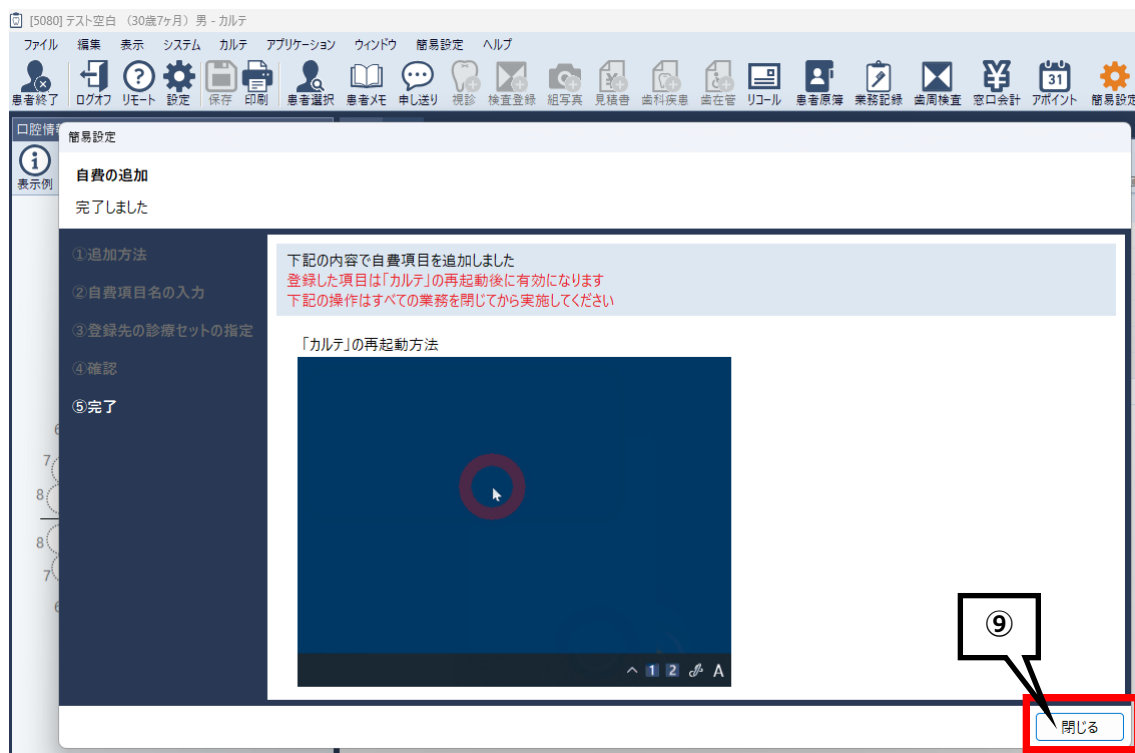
[5080] テスト空白 (30歳7ケ月) 男 - カルテ

ファイル 編集 表示 システム カルテ アプリケーション ウィンドウ 簡易設定 ヘルプ

患者終了 ログオフ リモート 設定 保存 印刷 患者選択 患者メモ 申し送り 視診 検査登録 組写真 見積書 歯科疾患 歯在管 リコール 患者原簿 業務記録 歯周検査 窓口会計 31 アポイント 簡易設定

口腔情報

表示例

簡易設定

自費の追加

完了しました

①追加方法

②自費項目名の入力

③登録先の診療セットの指定

④確認

⑤完了

下記の内容で自費項目を追加しました
登録した項目は「カルテ」の再起動後に有効になります
下記の操作はすべての業務を閉じてから実施してください

「カルテ」の再起動方法

1 2 A

⑨

閉じる

6
7
8
8
7
6